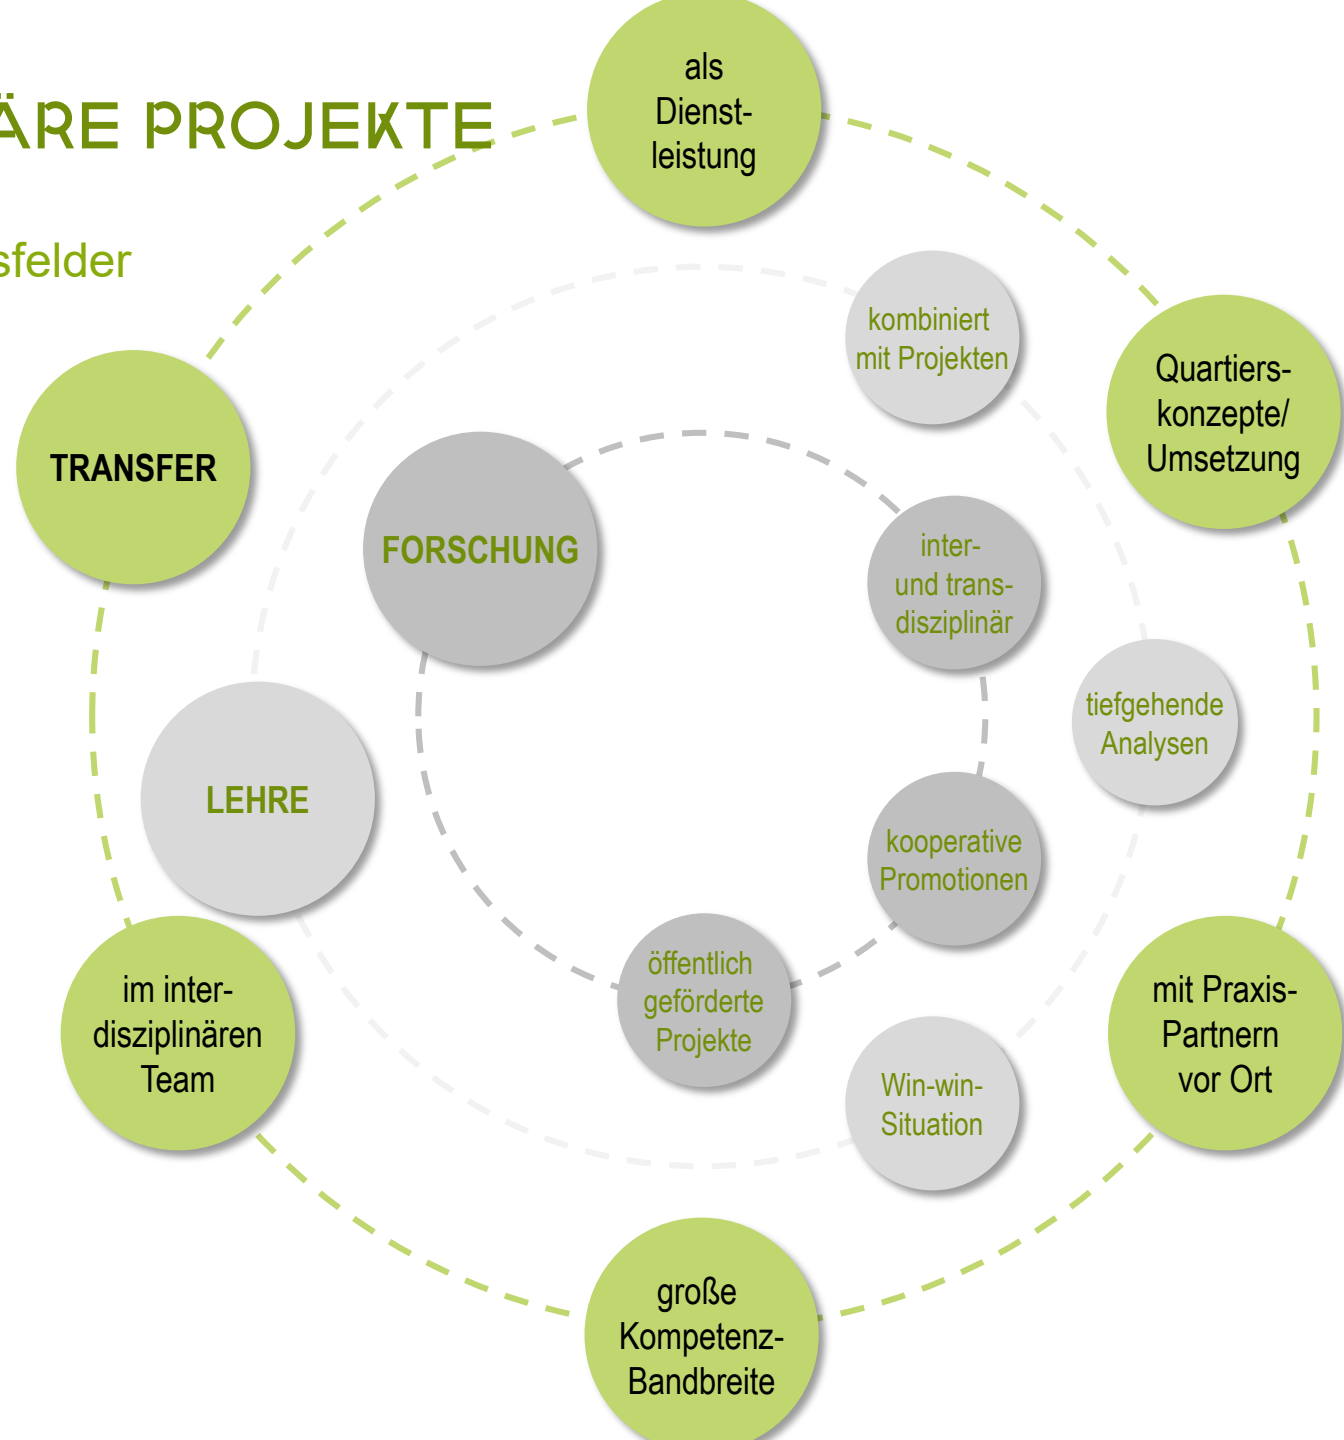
ÄRE PROJEKTE

sfelder

als Dienstleistung

Quartierskonzepte/ Umsetzung

mit Praxis-Partnern vor Ort

große Kompetenz-Bandbreite

im interdisziplinären Team

TRANSFER

FORSCHUNG

LEHRE

kombiniert mit Projekten

inter- und transdisziplinär

tiefgehende Analysen

kooperative Promotionen

öffentlich geförderte Projekte

Win-win-Situation